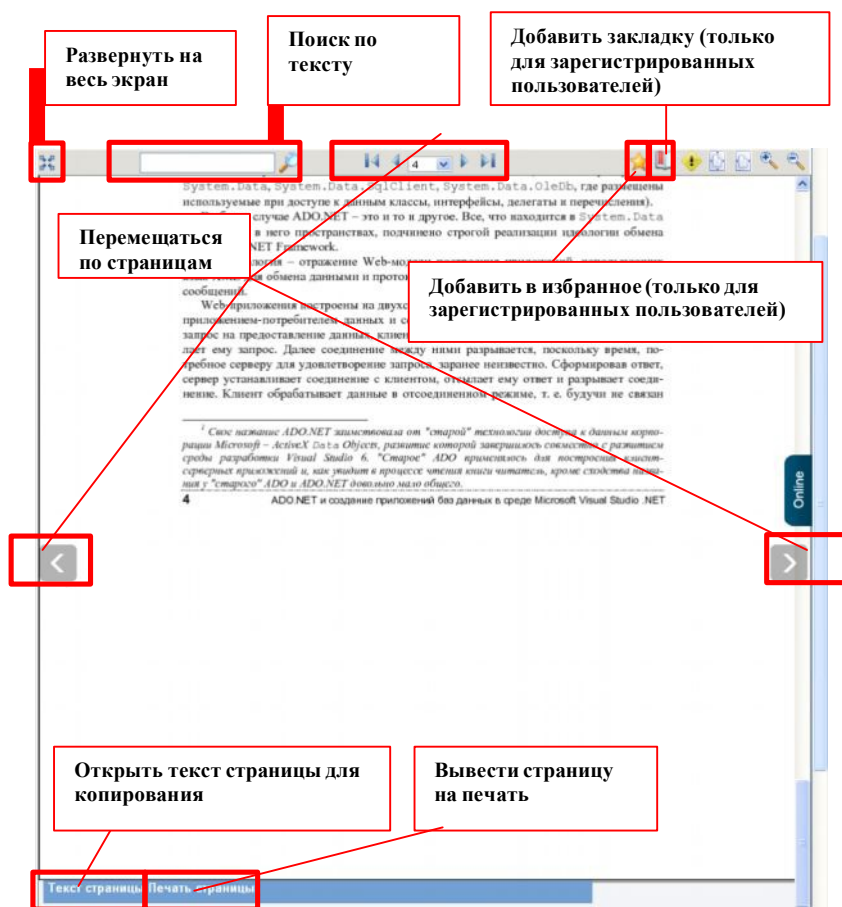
Развернуть на весь экран

Поиск по тексту

Добавить закладку (только для зарегистрированных пользователей)

4

System.Data, System.Data.SqlClient, System.Data.OleDb, где размещены используемые при доступе к данным классы, интерфейсы, делегаты и перечисления).

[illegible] случае ADO.NET – это и то и другое. Все, что находится в System.Data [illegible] в него пространствах, подчинено строгой реализации идеологии обмена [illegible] .NET Framework.

Перемещаться по страницам

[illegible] – отражение Web-модели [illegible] обмена данными и протоко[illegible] сообщений.

Добавить в избранное (только для зарегистрированных пользователей)

Web-приложения построены на двух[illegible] приложением-потребителем данных и с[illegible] запрос на предоставление данных, клиен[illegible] дает ему запрос. Далее соединение между ними разрывается, поскольку время, потребное серверу для удовлетворение запроса, заранее неизвестно. Сформировав ответ, сервер устанавливает соединение с клиентом, отсылает ему ответ и разрывает соединение. Клиент обрабатывает данные в отсоединенном режиме, т. е. будучи не связан

¹ Свое название ADO.NET заимствовала от "старой" технологии доступа к данным корпорации Microsoft – ActiveX Data Objects, развитие которой завершилось совместно с развитием среды разработки Visual Studio 6. "Старое" ADO применялось для построения клиент-серверных приложений и, как увидим в процессе чтения книги читатель, кроме сходства названия у "старого" ADO и ADO.NET довольно мало общего.

4 ADO.NET и создание приложений баз данных в среде Microsoft Visual Studio .NET

Online

Открыть текст страницы для копирования

Вывести страницу на печать

Текст страницы Печать страницы